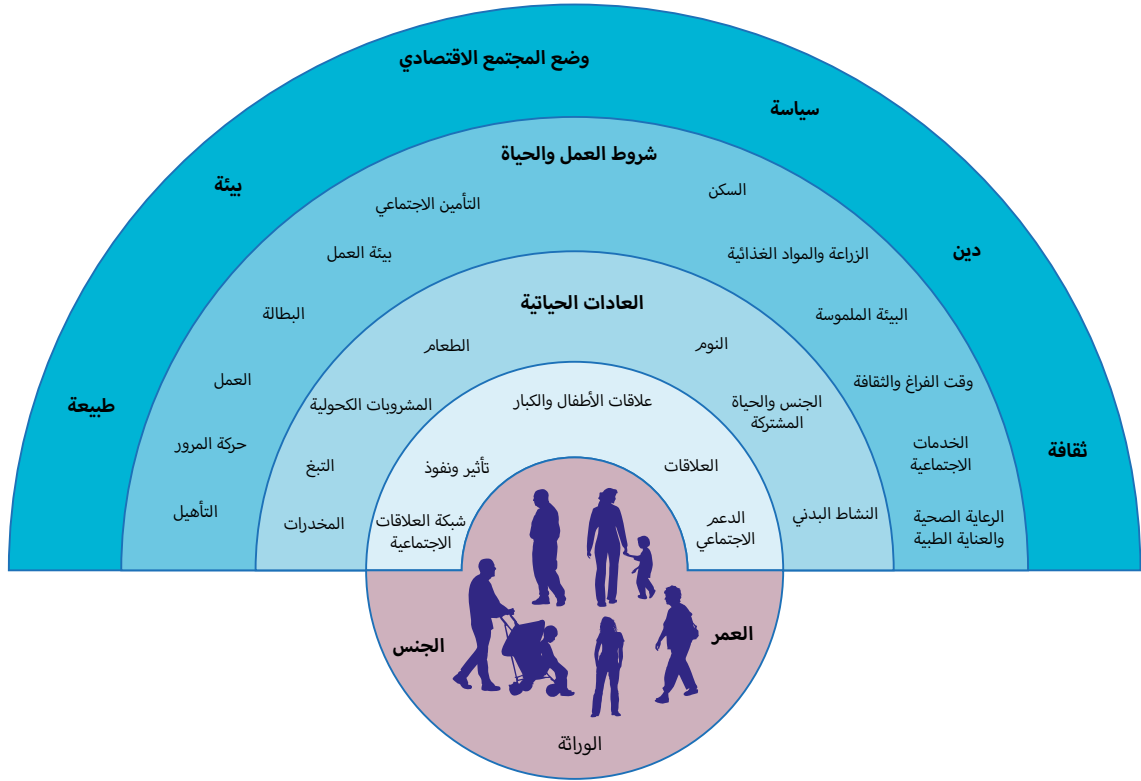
وضع المجتمع الاقتصادي

سياسة

بيئة

دين

طبيعة

ثقافة

شروط العمل والحياة

التأمين الاجتماعي

السكن

بيئة العمل

الزراعة والمواد الغذائية

البطالة

البيئة الملموسة

العمل

وقت الفراغ والثقافة

حركة المرور

الخدمات الاجتماعية

التأهيل

الرعاية الصحية والعناية الطبية

العادات الحياتية

الطعام

النوم

المشروبات الكحولية

الجنس والحياة المشتركة

التبغ

المخدرات

النشاط البدني

علاقات الأطفال والكبار

تأثير ونفوذ

العلاقات

شبكة العلاقات الاجتماعية

الدعم الاجتماعي

الجنس

العمر

الوراثة